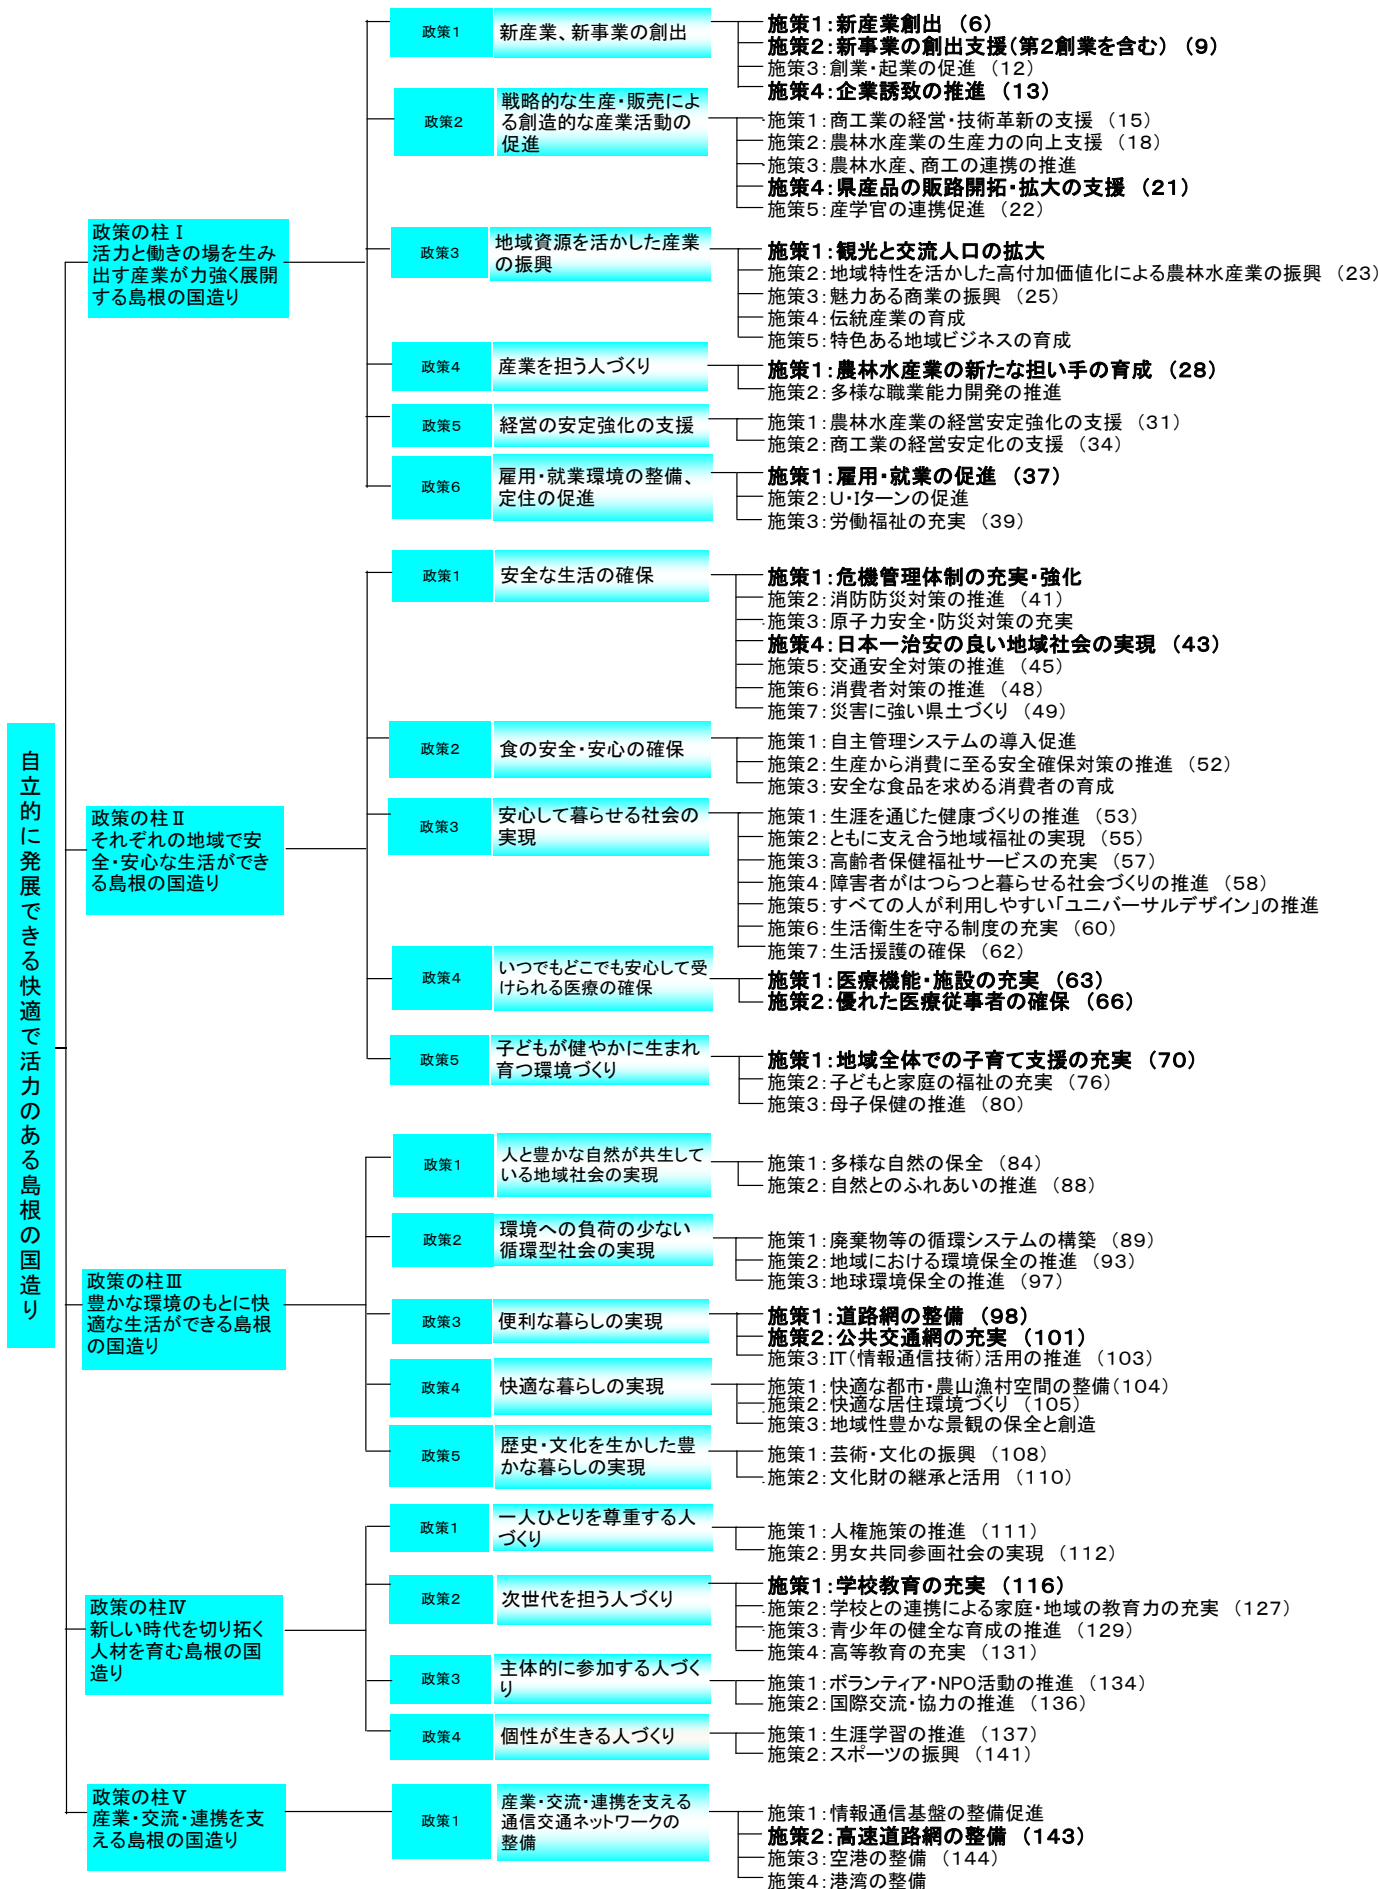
自立的に発展できる快適で活力のある島根の国造り

政策の柱Ⅰ
活力と働きの場を生み出す産業が力強く展開する島根の国造り

政策1 新産業、新事業の創出
施策1:新産業創出 (6)
施策2:新事業の創出支援(第2創業を含む) (9)
施策3:創業・起業の促進 (12)
施策4:企業誘致の推進 (13)

政策2 戦略的な生産・販売による創造的な産業活動の促進
施策1:商工業の経営・技術革新の支援 (15)
施策2:農林水産業の生産力の向上支援 (18)
施策3:農林水産、商工の連携の推進
施策4:県産品の販路開拓・拡大の支援 (21)
施策5:産学官の連携促進 (22)

政策3 地域資源を活かした産業の振興
施策1:観光と交流人口の拡大
施策2:地域特性を活かした高付加価値化による農林水産業の振興 (23)
施策3:魅力ある商業の振興 (25)
施策4:伝統産業の育成
施策5:特色ある地域ビジネスの育成

政策4 産業を担う人づくり
施策1:農林水産業の新たな担い手の育成 (28)
施策2:多様な職業能力開発の推進

政策5 経営の安定強化の支援
施策1:農林水産業の経営安定強化の支援 (31)
施策2:商工業の経営安定化の支援 (34)

政策6 雇用・就業環境の整備、定住の促進
施策1:雇用・就業の促進 (37)
施策2:U・Iターンの促進
施策3:労働福祉の充実 (39)

政策の柱Ⅱ
それぞれの地域で安全・安心な生活ができる島根の国造り

政策1 安全な生活の確保
施策1:危機管理体制の充実・強化
施策2:消防防災対策の推進 (41)
施策3:原子力安全・防災対策の充実
施策4:日本一治安の良い地域社会の実現 (43)
施策5:交通安全対策の推進 (45)
施策6:消費者対策の推進 (48)
施策7:災害に強い県土づくり (49)

政策2 食の安全・安心の確保
施策1:自主管理システムの導入促進
施策2:生産から消費に至る安全確保対策の推進 (52)
施策3:安全な食品を求める消費者の育成

政策3 安心して暮らせる社会の実現
施策1:生涯を通じた健康づくりの推進 (53)
施策2:ともに支え合う地域福祉の実現 (55)
施策3:高齢者保健福祉サービスの充実 (57)
施策4:障害者がはつらつと暮らせる社会づくりの推進 (58)
施策5:すべての人が利用しやすい「ユニバーサルデザイン」の推進
施策6:生活衛生を守る制度の充実 (60)
施策7:生活援護の確保 (62)

政策4 いつでもどこでも安心して受けられる医療の確保
施策1:医療機能・施設の充実 (63)
施策2:優れた医療従事者の確保 (66)

政策5 子どもが健やかに生まれ育つ環境づくり
施策1:地域全体での子育て支援の充実 (70)
施策2:子どもと家庭の福祉の充実 (76)
施策3:母子保健の推進 (80)

政策の柱Ⅲ
豊かな環境のもとに快適な生活ができる島根の国造り

政策1 人と豊かな自然が共生している地域社会の実現
施策1:多様な自然の保全 (84)
施策2:自然とのふれあいの推進 (88)

政策2 環境への負荷の少ない循環型社会の実現
施策1:廃棄物等の循環システムの構築 (89)
施策2:地域における環境保全の推進 (93)
施策3:地球環境保全の推進 (97)

政策3 便利な暮らしの実現
施策1:道路網の整備 (98)
施策2:公共交通網の充実 (101)
施策3:IT(情報通信技術)活用の推進 (103)

政策4 快適な暮らしの実現
施策1:快適な都市・農山漁村空間の整備(104)
施策2:快適な居住環境づくり (105)
施策3:地域性豊かな景観の保全と創造

政策5 歴史・文化を生かした豊かな暮らしの実現
施策1:芸術・文化の振興 (108)
施策2:文化財の継承と活用 (110)

政策の柱Ⅳ
新しい時代を切り拓く人材を育む島根の国造り

政策1 一人ひとりを尊重する人づくり
施策1:人権施策の推進 (111)
施策2:男女共同参画社会の実現 (112)

政策2 次世代を担う人づくり
施策1:学校教育の充実 (116)
施策2:学校との連携による家庭・地域の教育力の充実 (127)
施策3:青少年の健全な育成の推進 (129)
施策4:高等教育の充実 (131)

政策3 主体的に参加する人づくり
施策1:ボランティア・NPO活動の推進 (134)
施策2:国際交流・協力の推進 (136)

政策4 個性が生きる人づくり
施策1:生涯学習の推進 (137)
施策2:スポーツの振興 (141)

政策の柱Ⅴ
産業・交流・連携を支える島根の国造り

政策1 産業・交流・連携を支える通信交通ネットワークの整備
施策1:情報通信基盤の整備促進
施策2:高速道路網の整備 (143)
施策3:空港の整備 (144)
施策4:港湾の整備